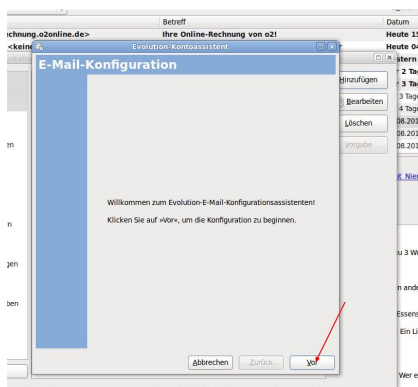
echnung.o2online.de>
<keine
Betreff
Ihre Online-Rechnung von o2!
Datum
Heute 1
Heute 0
Evolution-Kontoassistent
E-Mail-Konfiguration
stern
2 Ta
3 Ta
3 Tag
4 Tag
08.201
08.201
08.201
Hinzufügen
Bearbeiten
Löschen
Vorgabe
en
g Nie
Willkommen zum Evolution-E-Mail-Konfigurationsassistenten!
Klicken Sie auf »Vor«, um die Konfiguration zu beginnen.
n
u 3 W
gen
n ande
ben
Essens
Ein Li
Abbrechen
Zurück
Vor
Wer e